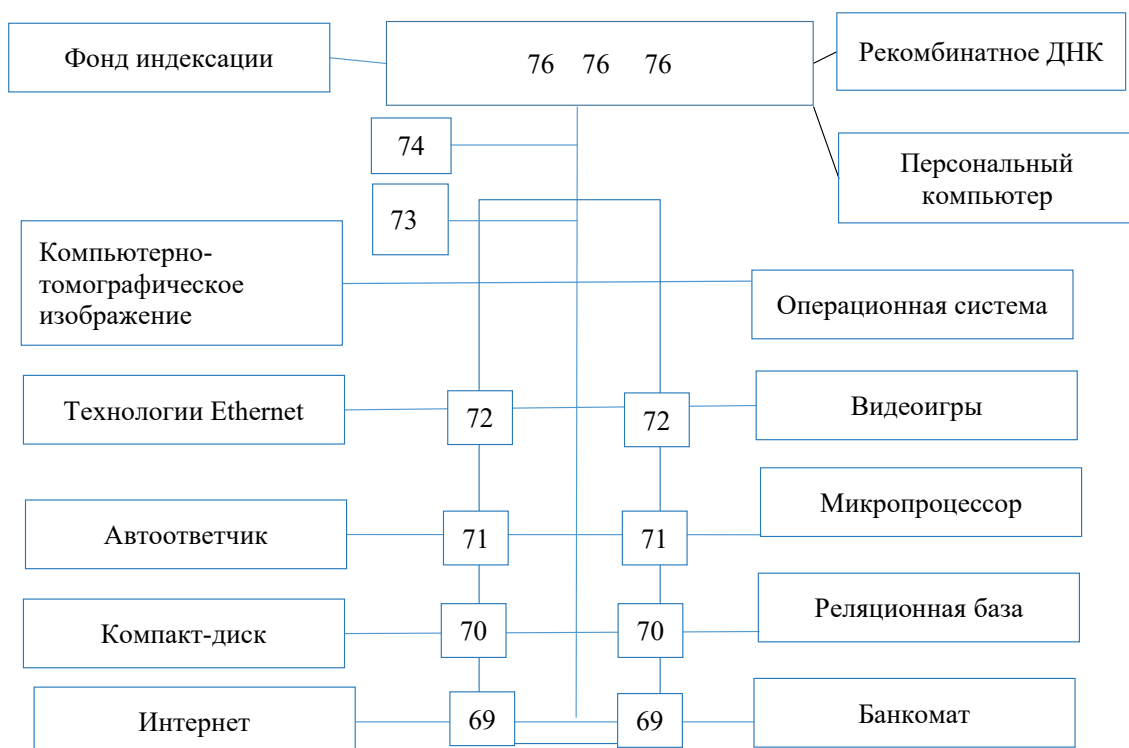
Фонд индексации

76 76 76

Рекомбинатное ДНК

74

Персональный компьютер

73

Компьютерно-томографическое изображение

Операционная система

Технологии Ethernet

72

72

Видеоигры

Автоответчик

71

71

Микропроцессор

Компакт-диск

70

70

Реляционная база

Интернет

69

69

Банкомат